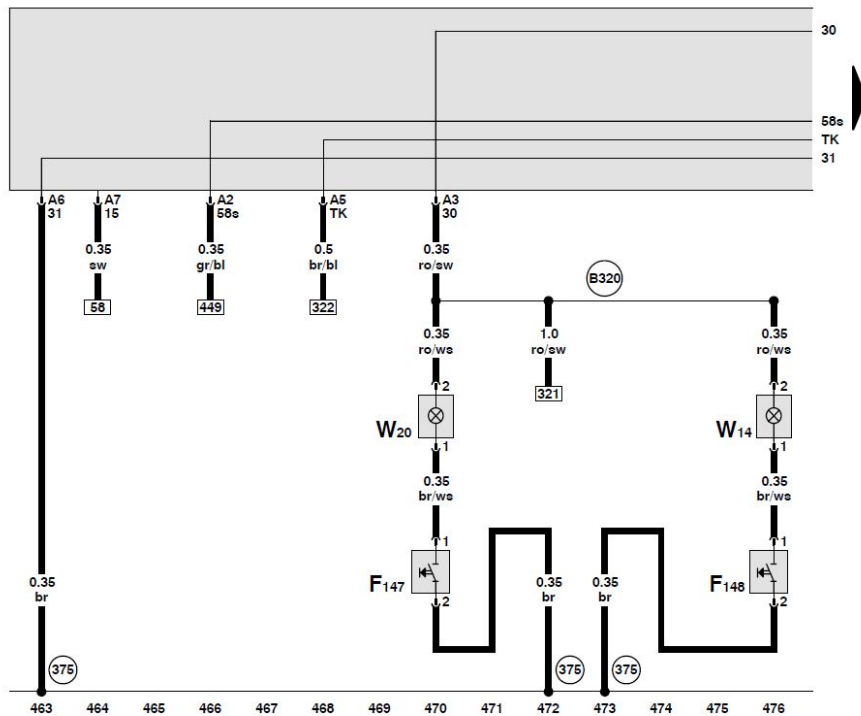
30

58s
TK
31

A6
31

A7
15

A2
58s

A5
TK

A3
30

0.35
sw

58

0.35
gr/bl

449

0.5
br/bl

322

0.35
ro/sw

B320

0.35
ro/ws

1.0
ro/sw

321

0.35
ro/ws

2

2

$W_{20}$

$W_{14}$

1

1

0.35
br/ws

0.35
br/ws

1

1

0.35
br

$F_{147}$

0.35
br

0.35
br

$F_{148}$

2

2

375

375

375

463 464 465 466 467 468 469 470 471 472 473 474 475 476